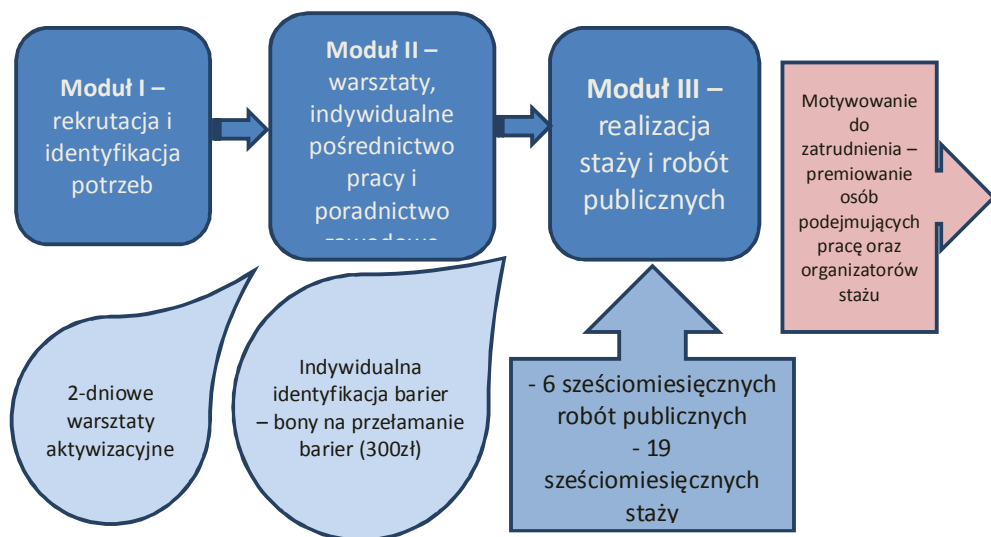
Moduł I – rekrutacja i identyfikacja potrzeb

Moduł II – warsztaty, indywidualne pośrednictwo pracy i poradnictwo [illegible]

Moduł III – realizacja staży i robót publicznych

Motywowanie do zatrudnienia – premiowanie osób podejmujących pracę oraz organizatorów stażu

2-dniowe warsztaty aktywizacyjne

Indywidualna identyfikacja barier – bony na przełamanie barier (300zł)

- 6 sześciomiesięcznych robót publicznych
- 19 sześciomiesięcznych staży